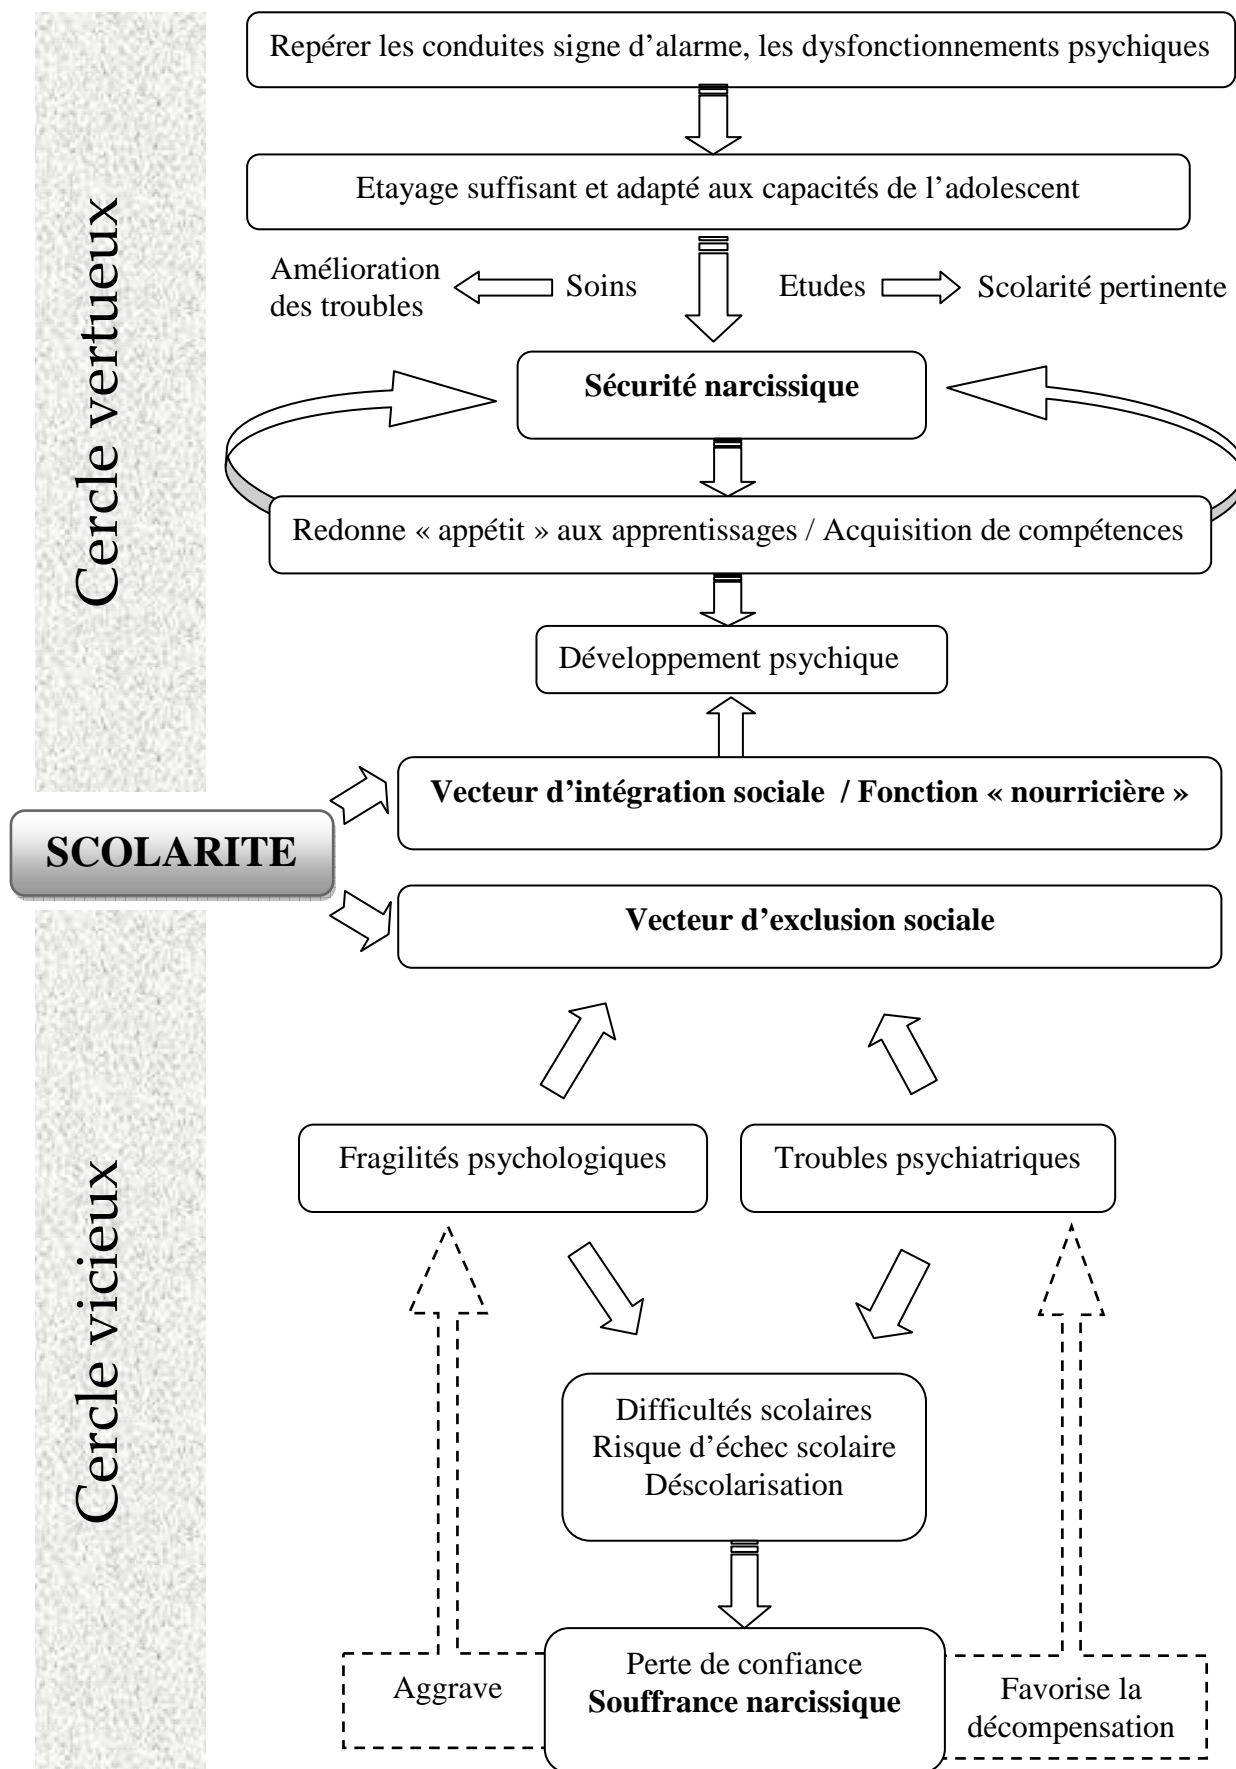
Cercle vertueux

Repérer les conduites signe d'alarme, les dysfonctionnements psychiques

Etayage suffisant et adapté aux capacités de l'adolescent

Amélioration des troubles

Soins

Etudes

Scolarité pertinente

**Sécurité narcissique**

Redonne « appétit » aux apprentissages / Acquisition de compétences

Développement psychique

**Vecteur d'intégration sociale / Fonction « nourricière »**

**SCOLARITE**

**Vecteur d'exclusion sociale**

Cercle vicieux

Fragilités psychologiques

Troubles psychiatriques

Difficultés scolaires
Risque d'échec scolaire
Déscolarisation

Aggrave

Perte de confiance
**Souffrance narcissique**

Favorise la décompensation